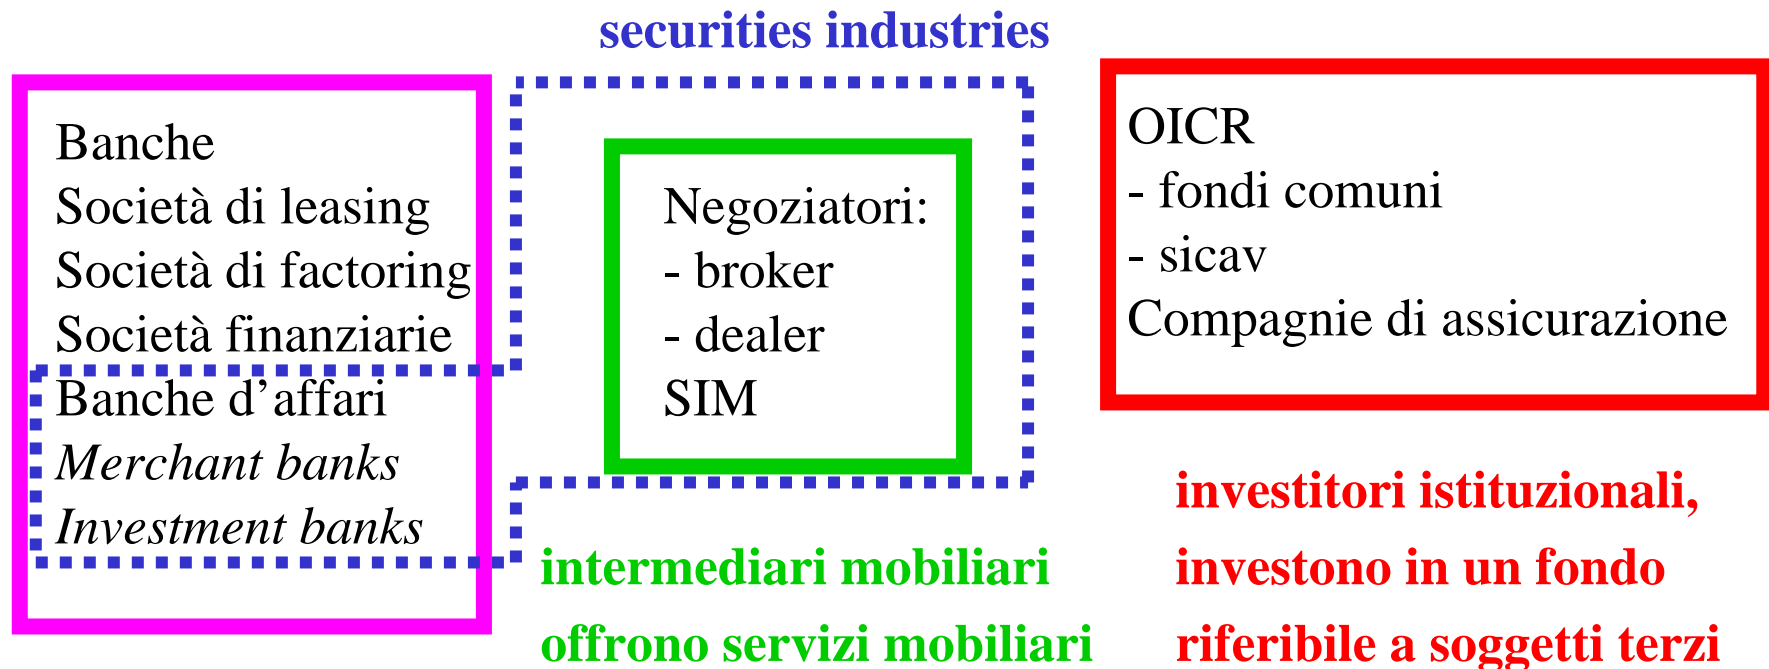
securities industries

Banche
Società di leasing
Società di factoring
Società finanziarie
Banche d’affari
*Merchant banks*
*Investment banks*

Negoziatori:
- broker
- dealer
SIM

intermediari mobiliari
offrono servizi mobiliari

OICR
- fondi comuni
- sicav
Compagnie di assicurazione

investitori istituzionali,
investono in un fondo
riferibile a soggetti terzi